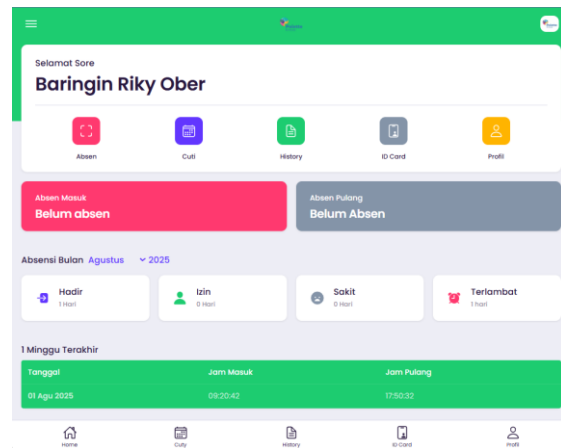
Selamat Sore

Baringin Riky Ober

Absen

Cuti

History

ID Card

Profil

Absen Masuk

Belum absen

Absen Pulang

Belum Absen

Absensi Bulan Agustus 2025

Hadir
1 Hari

Izin
0 Hari

Sakit
0 Hari

Terlambat
1 hari

1 Minggu Terakhir

| Tanggal | Jam Masuk | Jam Pulang |
|---|---|---|
| 01 Agu 2025 | 08:20:42 | 17:50:32 |

Home

Cuty

History

ID Card

Profil